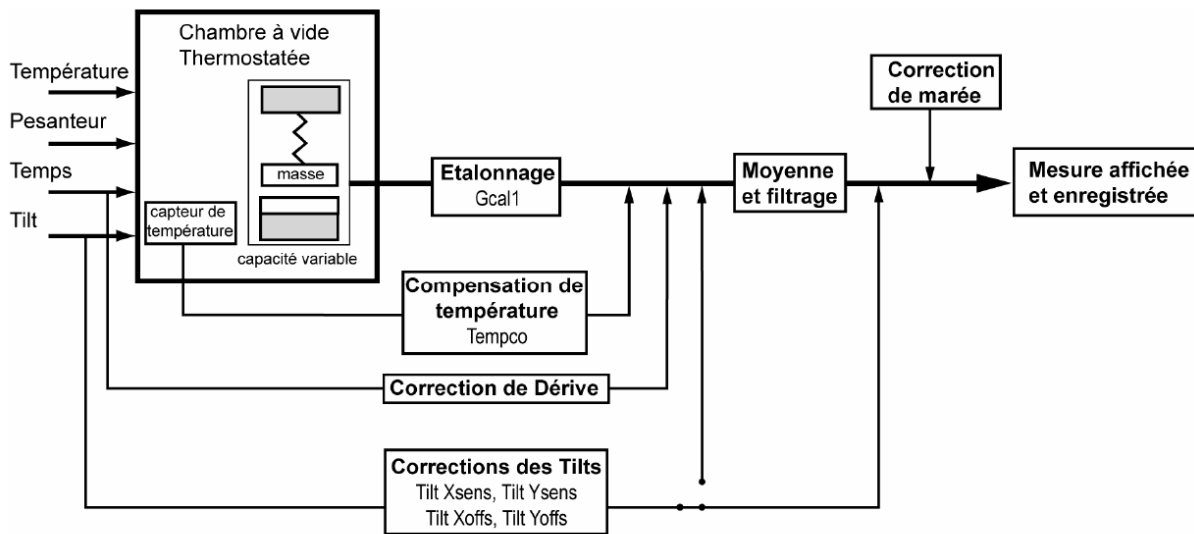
Chambre à vide Thermostatée

Température

Pesanteur

Temps

Tilt

capteur de température

masse

capacité variable

Etalonnage
Gcal1

Compensation de température
Tempco

Correction de Dérive

Corrections des Tilts
Tilt Xsens, Tilt Ysens
Tilt Xoffs, Tilt Yoffs

Moyenne et filtrage

Correction de marée

Mesure affichée et enregistrée